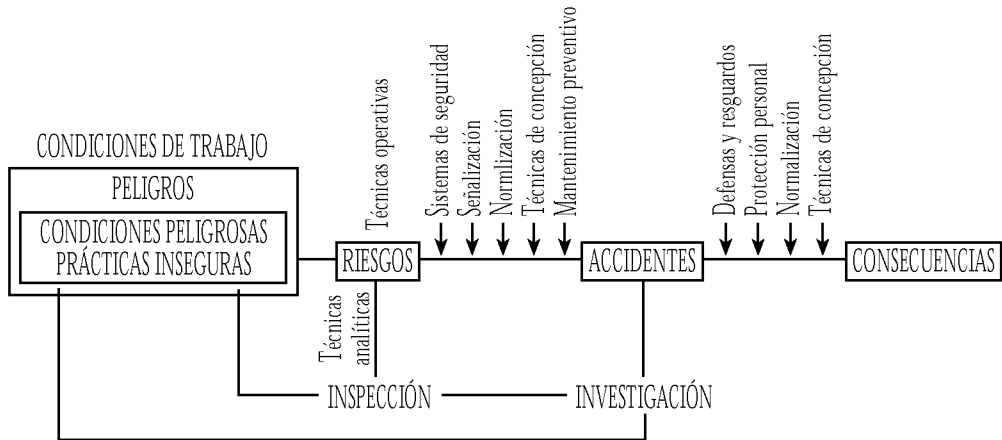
CONDICIONES DE TRABAJO

PELIGROS

CONDICIONES PELIGROSAS
PRÁCTICAS INSEGURAS

Técnicas operativas

RIESGOS

Técnicas analíticas

Sistemas de seguridad
Señalización
Normalización
Técnicas de concepción
Mantenimiento preventivo

ACCIDENTES

Defensas y resguardos
Protección personal
Normalización
Técnicas de concepción

CONSECUENCIAS

INSPECCIÓN

INVESTIGACIÓN